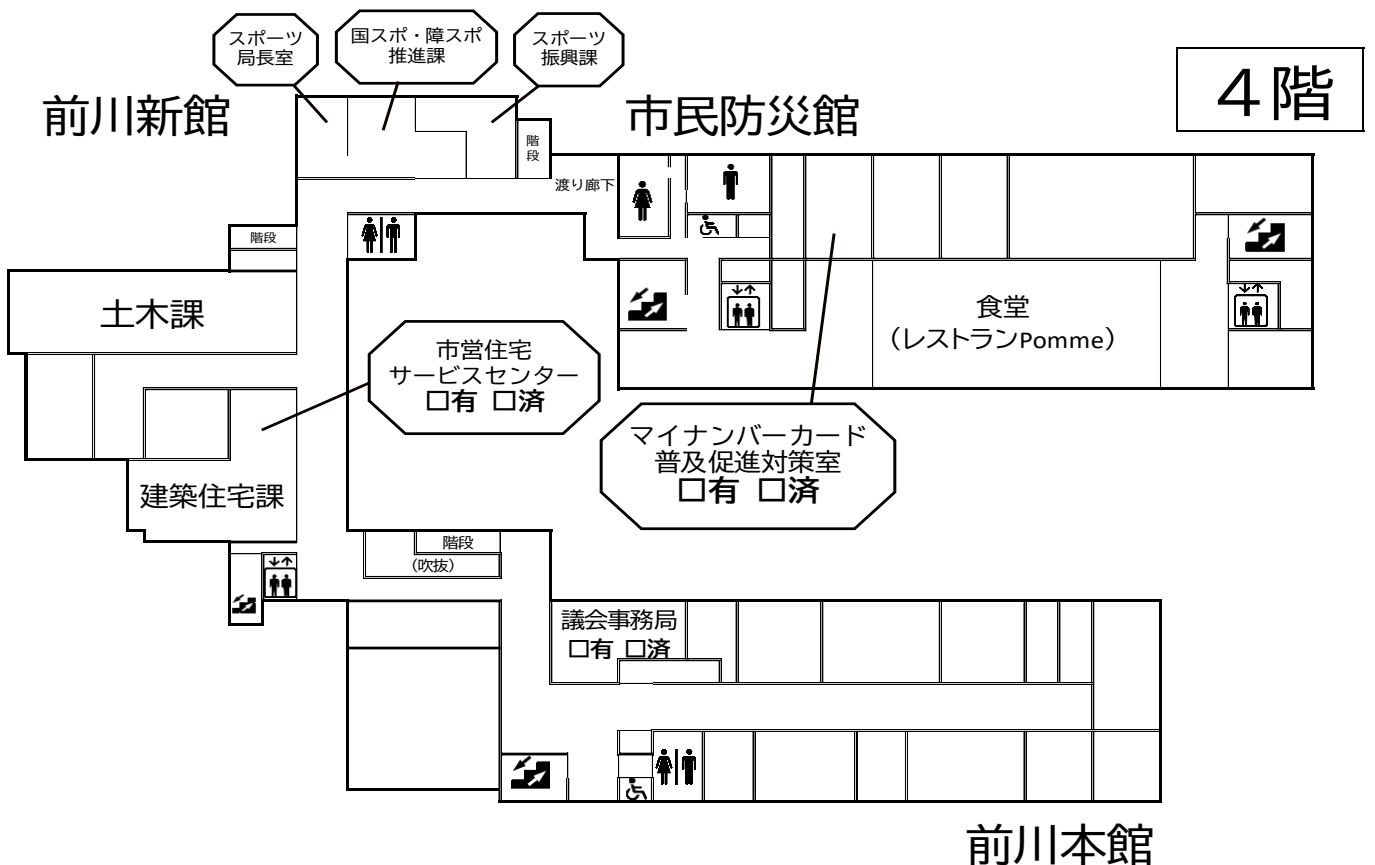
スポーツ局長室

国スポ・障スポ推進課

スポーツ振興課

4階

前川新館

市民防災館

階段

渡り廊下

階段

土木課

市営住宅サービスセンター
□有 □済

食堂
(レストランPomme)

マイナンバーカード普及促進対策室
□有 □済

建築住宅課

階段
(吹抜)

議会事務局
□有 □済

前川本館